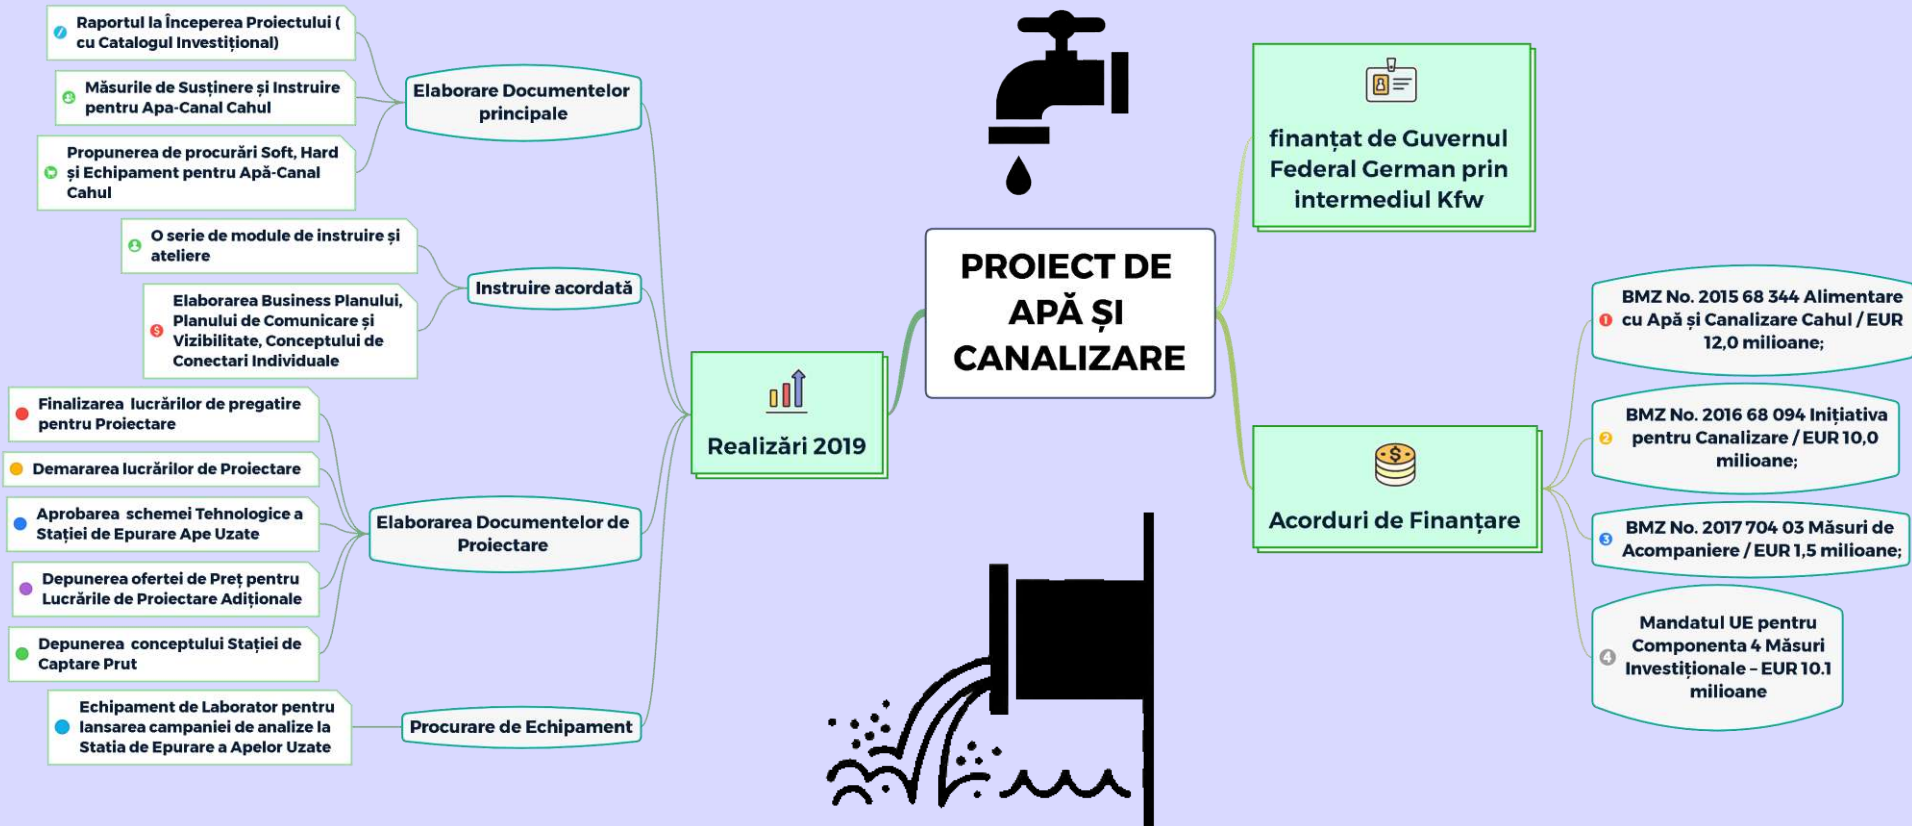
Raportul la Începerea Proiectului ( cu Catalogul Investițional)

Măsurile de Susținere și Instruire pentru Apa-Canal Cahul

Propunerea de procurări Soft, Hard și Echipament pentru Apă-Canal Cahul

Elaborare Documentelor principale

O serie de module de instruire și ateliere

Elaborarea Business Planului, Planului de Comunicare și Vizibilitate, Conceptului de Conectari Individuale

Instruire acordată

Finalizarea lucrărilor de pregatire pentru Proiectare

Demararea lucrărilor de Proiectare

Aprobarea schemei Tehnologice a Stației de Epurare Ape Uzate

Depunerea ofertei de Preț pentru Lucrările de Proiectare Adiționale

Depunerea conceptului Stației de Captare Prut

Elaborarea Documentelor de Proiectare

Echipament de Laborator pentru lansarea campaniei de analize la Statia de Epurare a Apelor Uzate

Procurare de Echipament

Realizări 2019

PROIECT DE APĂ ȘI CANALIZARE

finanțat de Guvernul Federal German prin intermediul Kfw

Acorduri de Finanțare

BMZ No. 2015 68 344 Alimentare cu Apă și Canalizare Cahul / EUR 12,0 milioane;

BMZ No. 2016 68 094 Inițiativa pentru Canalizare / EUR 10,0 milioane;

BMZ No. 2017 704 03 Măsuri de Acompaniere / EUR 1,5 milioane;

Mandatul UE pentru Componenta 4 Măsuri Investiționale - EUR 10.1 milioane